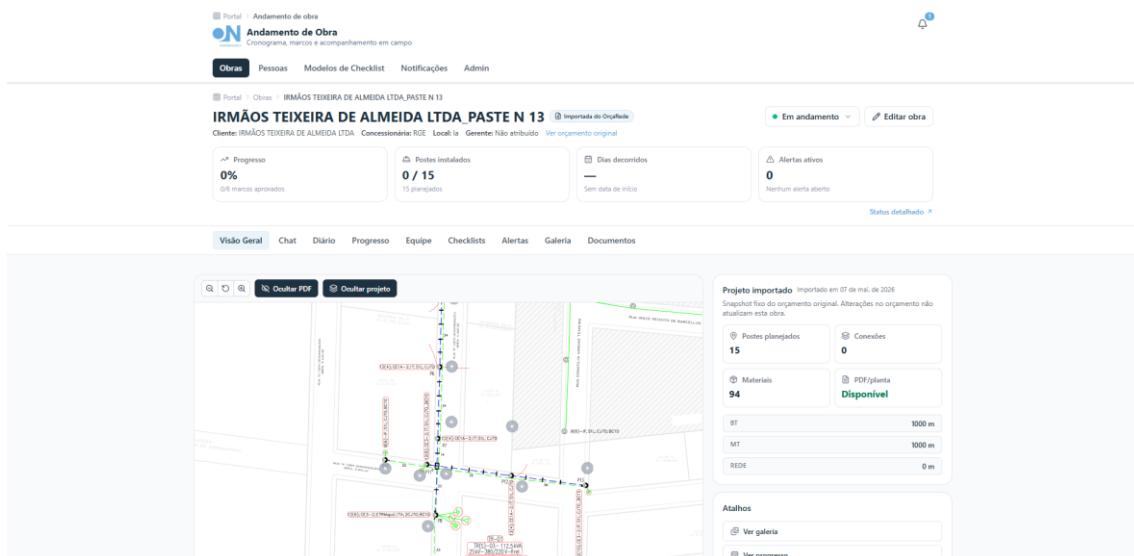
Portal > Andamento de obra

Andamento de Obra
Cronograma, marcos e acompanhamento em campo

Obras Pessoas Modelos de Checklist Notificações Admin

Portal > Obras > IRMÃOS TEIXEIRA DE ALMEIDA LTDA_PASTE N 13

IRMÃOS TEIXEIRA DE ALMEIDA LTDA_PASTE N 13 Importada do Orçafácil

Cliente: IRMÃOS TEIXEIRA DE ALMEIDA LTDA Concessionária: RGE Local: la Gerente: Não atribuído Ver orçamento original

Em andamento

Editar obra

Progresso
0%
0/6 marcos aprovados

Postes instalados
0 / 15
15 planejados

Dias decorridos
—
Sem data de início

Alertas ativos
0
Nenhum alerta aberto

Status detalhado

Visão Geral Chat Diário Progresso Equipe Checklists Alertas Galeria Documentos

Ocultar PDF Ocultar projeto

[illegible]

Projeto importado Importado em 07 de mai. de 2026
Snapshot fixo do orçamento original. Alterações no orçamento não atualizam esta obra.

Postes planejados
15

Conexões
0

Materiais
94

PDF/planta
Disponível

| BT | 1000 m |
|---|---|
| MT | 1000 m |
| REDE | 0 m |

Atalhos

Ver galeria

Ver progresso